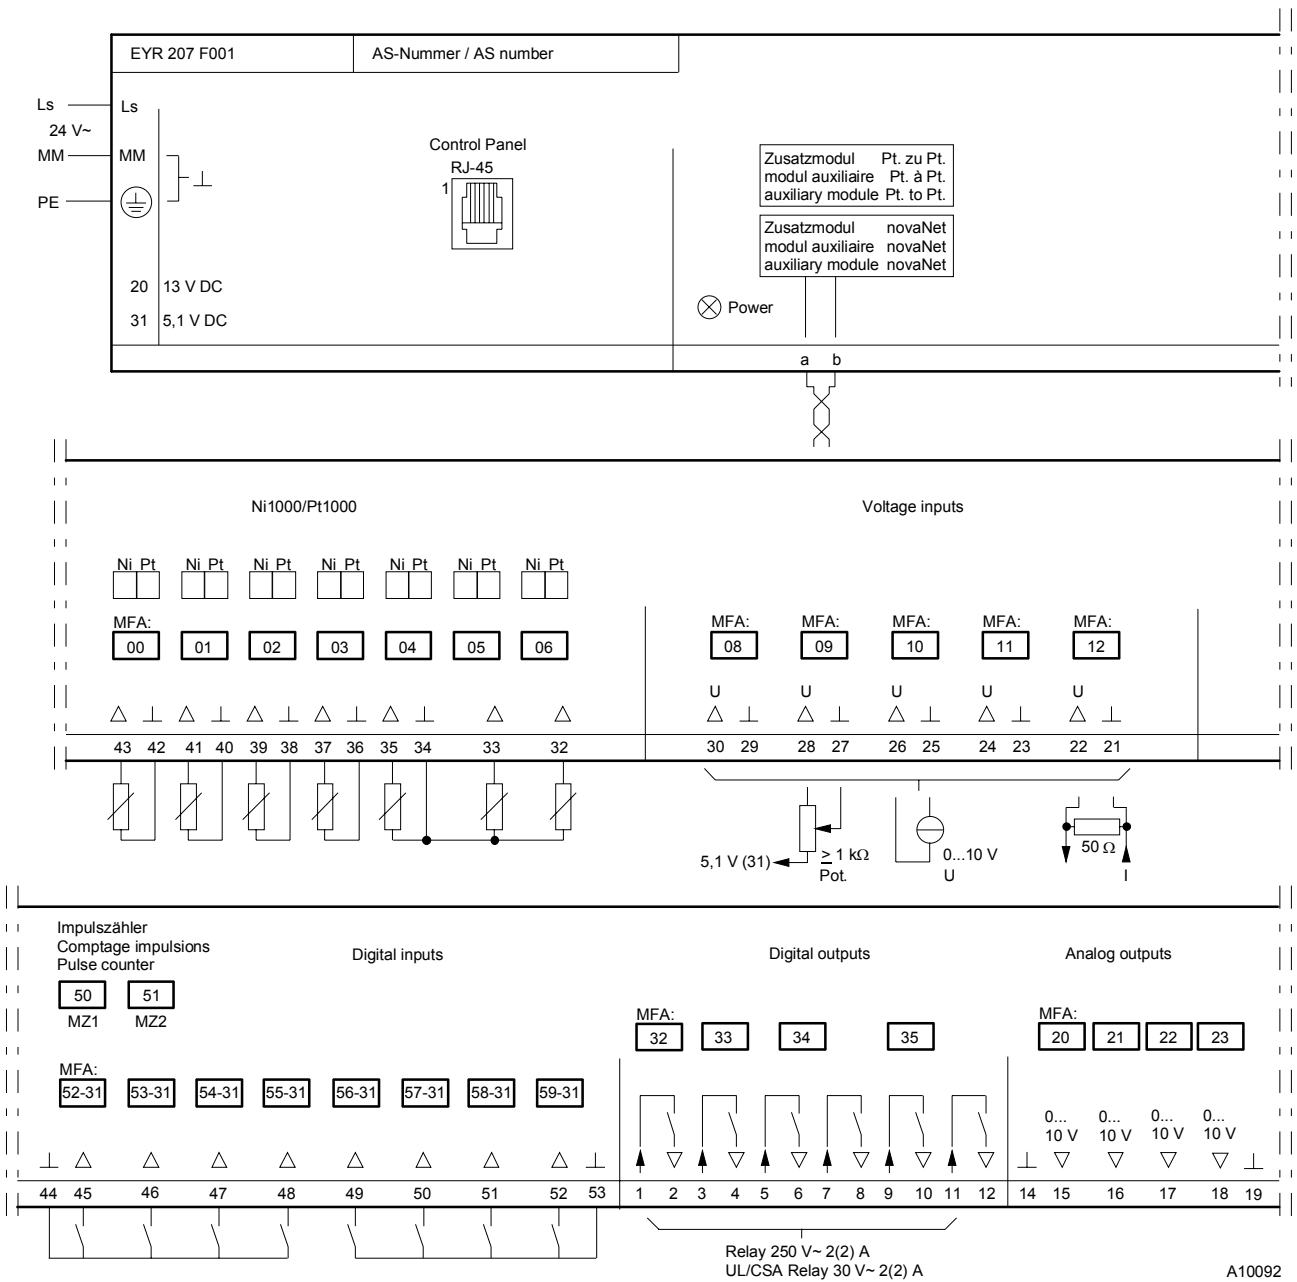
EYR 207 F001

AS-Nummer / AS number

Ls

Ls

24 V~

MM

MM

PE

$\perp$

Control Panel
RJ-45
1

Zusatzmodul Pt. zu Pt.
modul auxiliaire Pt. à Pt.
auxiliary module Pt. to Pt.

Zusatzmodul novaNet
modul auxiliaire novaNet
auxiliary module novaNet

20 13 V DC

31 5,1 V DC

Power

a b

Ni1000/Pt1000

Voltage inputs

Ni Pt Ni Pt Ni Pt Ni Pt Ni Pt Ni Pt Ni Pt

MFA:
00 01 02 03 04 05 06

MFA: 08 MFA: 09 MFA: 10 MFA: 11 MFA: 12

U U U U U

43 42 41 40 39 38 37 36 35 34 33 32

30 29 28 27 26 25 24 23 22 21

5,1 V (31)

$\geq$ 1 k$\Omega$
Pot.

0...10 V
U

50 $\Omega$

I

Impulszähler
Comptage impulsions
Pulse counter

Digital inputs

Digital outputs

Analog outputs

50 51
MZ1 MZ2

MFA:
32 33 34 35

MFA:
20 21 22 23

MFA:
52-31 53-31 54-31 55-31 56-31 57-31 58-31 59-31

0...
10 V
0...
10 V
0...
10 V
0...
10 V

44 45 46 47 48 49 50 51 52 53

1 2 3 4 5 6 7 8 9 10 11 12

14 15 16 17 18 19

Relay 250 V~ 2(2) A
UL/CSA Relay 30 V~ 2(2) A

A10092